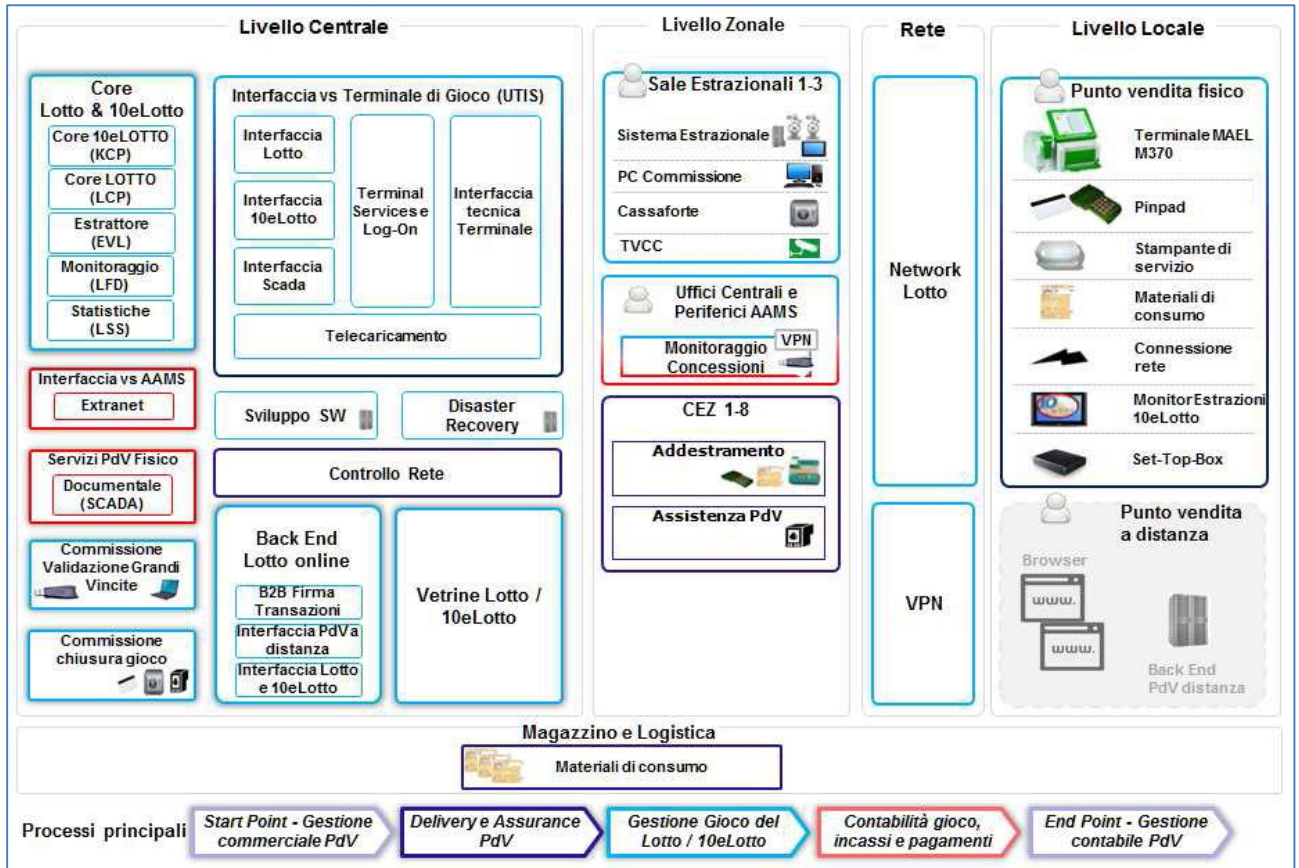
Livello Centrale

Core Lotto & 10eLotto
Core 10eLOTTO (KCP)
Core LOTTO (LCP)
Estrattore (EVL)
Monitoraggio (LFD)
Statistiche (LSS)

Interfaccia vs Terminale di Gioco (UTIS)
Interfaccia Lotto
Interfaccia 10eLotto
Interfaccia Scada
Terminal Services e Log-On
Interfaccia tecnica Terminale
Telecaricamento

Interfaccia vs AAMS
Extranet

Sviluppo SW
Disaster Recovery

Servizi PdV Fisico
Documentale (SCADA)

Controllo Rete

Commissione Validazione Grandi Vincite

Back End Lotto online
B2B Firma Transazioni
Interfaccia PdV a distanza
Interfaccia Lotto e 10eLotto

Vetrine Lotto / 10eLotto

Commissione chiusura gioco

Livello Zonale

Sale Estrazionali 1-3
Sistema Estrazionale
PC Commissione
Cassaforte
TVCC

Uffici Centrali e Periferici AAMS
Monitoraggio Concessioni
VPN

CEZ 1-8
Addestramento
Assistenza PdV

Rete

Network Lotto

VPN

Livello Locale

Punto vendita fisico
Terminale MAEL M370
Pinpad
Stampante di servizio
Materiali di consumo
Connessione rete
Monitor Estrazioni 10eLotto
Set-Top-Box

Punto vendita a distanza
Browser
www.
www.
Back End PdV distanza

Magazzino e Logistica
Materiali di consumo

Processi principali
Start Point - Gestione commerciale PdV
Delivery e Assurance PdV
Gestione Gioco del Lotto / 10eLotto
Contabilità gioco, incassi e pagamenti
End Point - Gestione contabile PdV